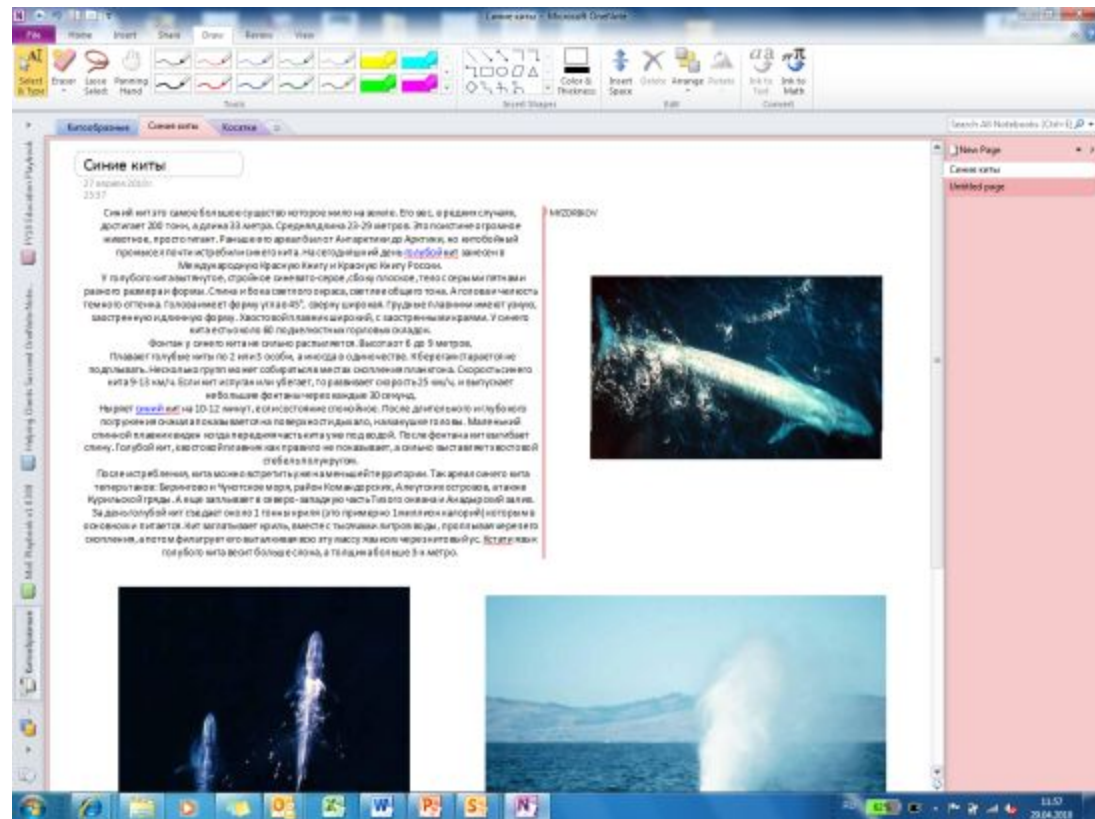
Синие киты - Microsoft OneNote

File Home Insert Share Draw Review View

Select & Type Eraser Lasso Select Panning Hand

Tools

Insert Shapes

Color & Thickness

Insert Space Delete Arrange Rotate

Edit

Ink to Text Ink to Math

Convert

Китообразные Синие киты Косатки

Search All Notebooks (Ctrl+E)

New Page
Синие киты
Untitled page

FY10 Education Playbook
Helping Create Successful OneNote Note...
OneNote Playbook v1.0 EN
MoE Playbook v1.0 EN
Китообразные

Синие киты

27 апреля 2010 г.
23:37

Синий кит это самое большое существо которое жило на земле. Его вес, в редких случаях, достигает 200 тонн, а длина 33 метра. Средняя длина 23-29 метров. Это поистине огромное животное, просто гигант. Раньше его ареал был от Антарктики до Арктики, но китобойный промысел почти истребили синего кита. На сегодняшний день голубой кит занесен в Международную Красную Книгу и Красную Книгу России.
У голубого кита вытянутое, стройное сине-серое, сбоку плоское, тело с серыми пятнами разного размера и формы. Спина и бока светлого окраса, светлее общего тона. А голова и челюсть темного оттенка. Голова имеет форму угла 45°, сверху широкая. Грудные плавники имеют узкую, заостренную и длинную форму. Хвостовой плавник широкий, с заостренными краями. У синего кита есть около 60 подвенлостных горловых складок.
Фонтан у синего кита не сильно распыляется. Высотаот 6 до 9 метров.
Плавают голубые киты по 2 или 3 особи, а иногда в одиночестве. К берегам стараются не подплывать. Несколько групп может собираться в местах скопления планктона. Скорость синего кита 9-13 км/ч. Если кит испуган или убегает, то развивает скорость 25 км/ч, и выпускает небольшие фонтаны через каждые 30 секунд.
Ныряет синий кит на 10-12 минут, если состояние спокойное. После длительного и глубокого погружения сначала показывается на поверхности дыхало, на макушке головы. Маленький спинной плавник виден когда передняя часть кита уже под водой. После фонтана кит выгибает спину. Голубой кит, хвостовой плавник как правило не показывает, а сильно выставляет хвостовой стебель в полукруге.
После истребления, кита можно встретить уже на меньшей территории. Так ареал синего кита теперь таков: Берингово и Чукотское моря, район Командорских, Алеутских островов, а также Курильской гряды. А еще заплывает в северо-западную часть Тихого океана и Анадырский залив. За день голубой кит съедает около 1 тонны криля (это примерно 1миллион калорий) которым в основном и питается. Кит заглатывает криль, вместе с тысячами литров воды, проплывая через его скопления, а потом фильтрует его выталкивая всю эту массу языком через китовый ус. Вот язык голубого кита весит больше слона, а толщина больше 3-х метров.

MYZORBKOV

11:57
29.04.2010